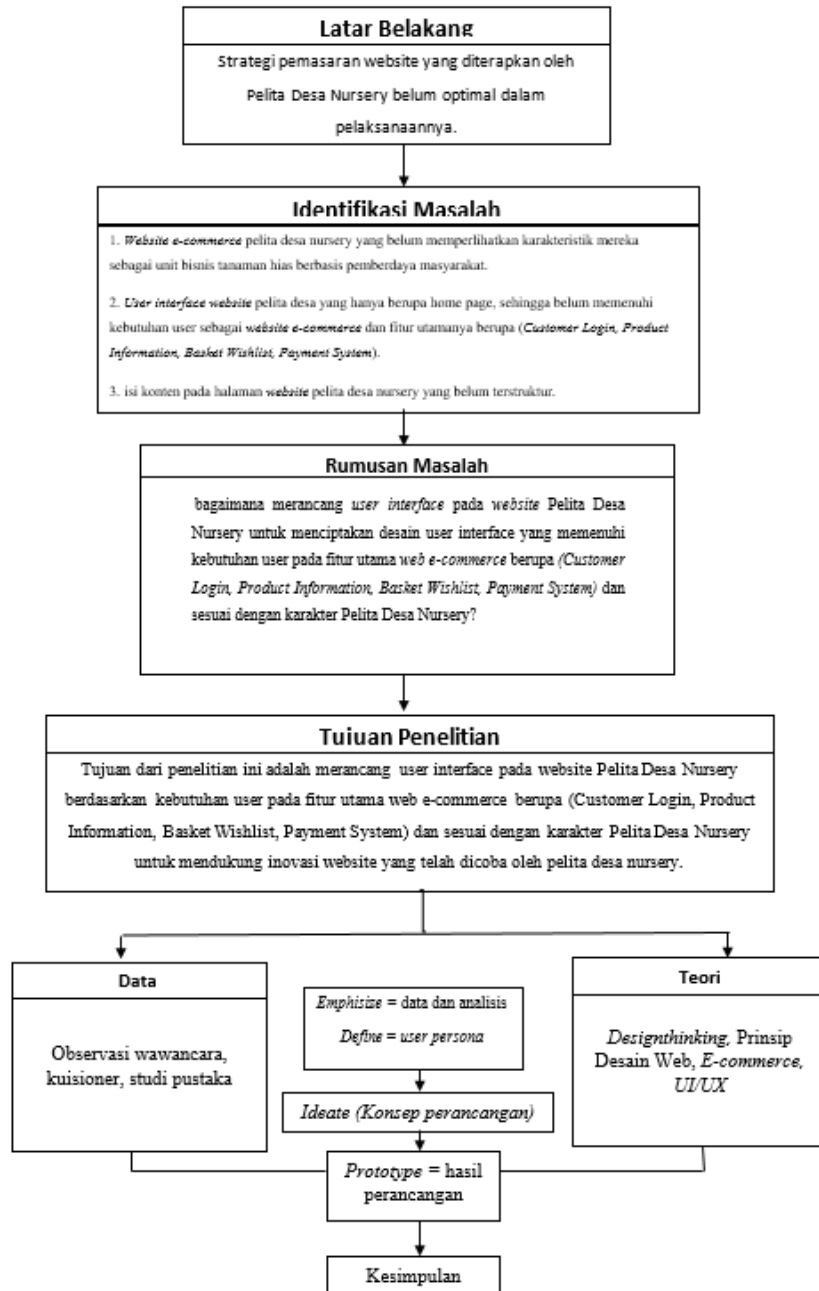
Latar Belakang

Strategi pemasaran website yang diterapkan oleh Pelita Desa Nursery belum optimal dalam pelaksanaannya.

Identifikasi Masalah

1. Website e-commerce pelita desa nursery yang belum memperlihatkan karakteristik mereka sebagai unit bisnis tanaman hias berbasis pemberdaya masyarakat.

2. User interface website pelita desa yang hanya berupa home page, sehingga belum memenuhi kebutuhan user sebagai website e-commerce dan fitur utamanya berupa (Customer Login, Product Information, Basket Wishlist, Payment System).

3. isi konten pada halaman website pelita desa nursery yang belum terstruktur.

Rumusan Masalah

bagaimana merancang user interface pada website Pelita Desa Nursery untuk menciptakan desain user interface yang memenuhi kebutuhan user pada fitur utama web e-commerce berupa (Customer Login, Product Information, Basket Wishlist, Payment System) dan sesuai dengan karakter Pelita Desa Nursery?

Tujuan Penelitian

Tujuan dari penelitian ini adalah merancang user interface pada website Pelita Desa Nursery berdasarkan kebutuhan user pada fitur utama web e-commerce berupa (Customer Login, Product Information, Basket Wishlist, Payment System) dan sesuai dengan karakter Pelita Desa Nursery untuk mendukung inovasi website yang telah dicoba oleh pelita desa nursery.

Data

Observasi wawancara, kuisioner, studi pustaka

Emphisize = data dan analisis
Define = user persona

Ideate (Konsep perancangan)

Teori

Designthinking, Prinsip Desain Web, E-commerce, UI/UX

Prototype = hasil perancangan

Kesimpulan